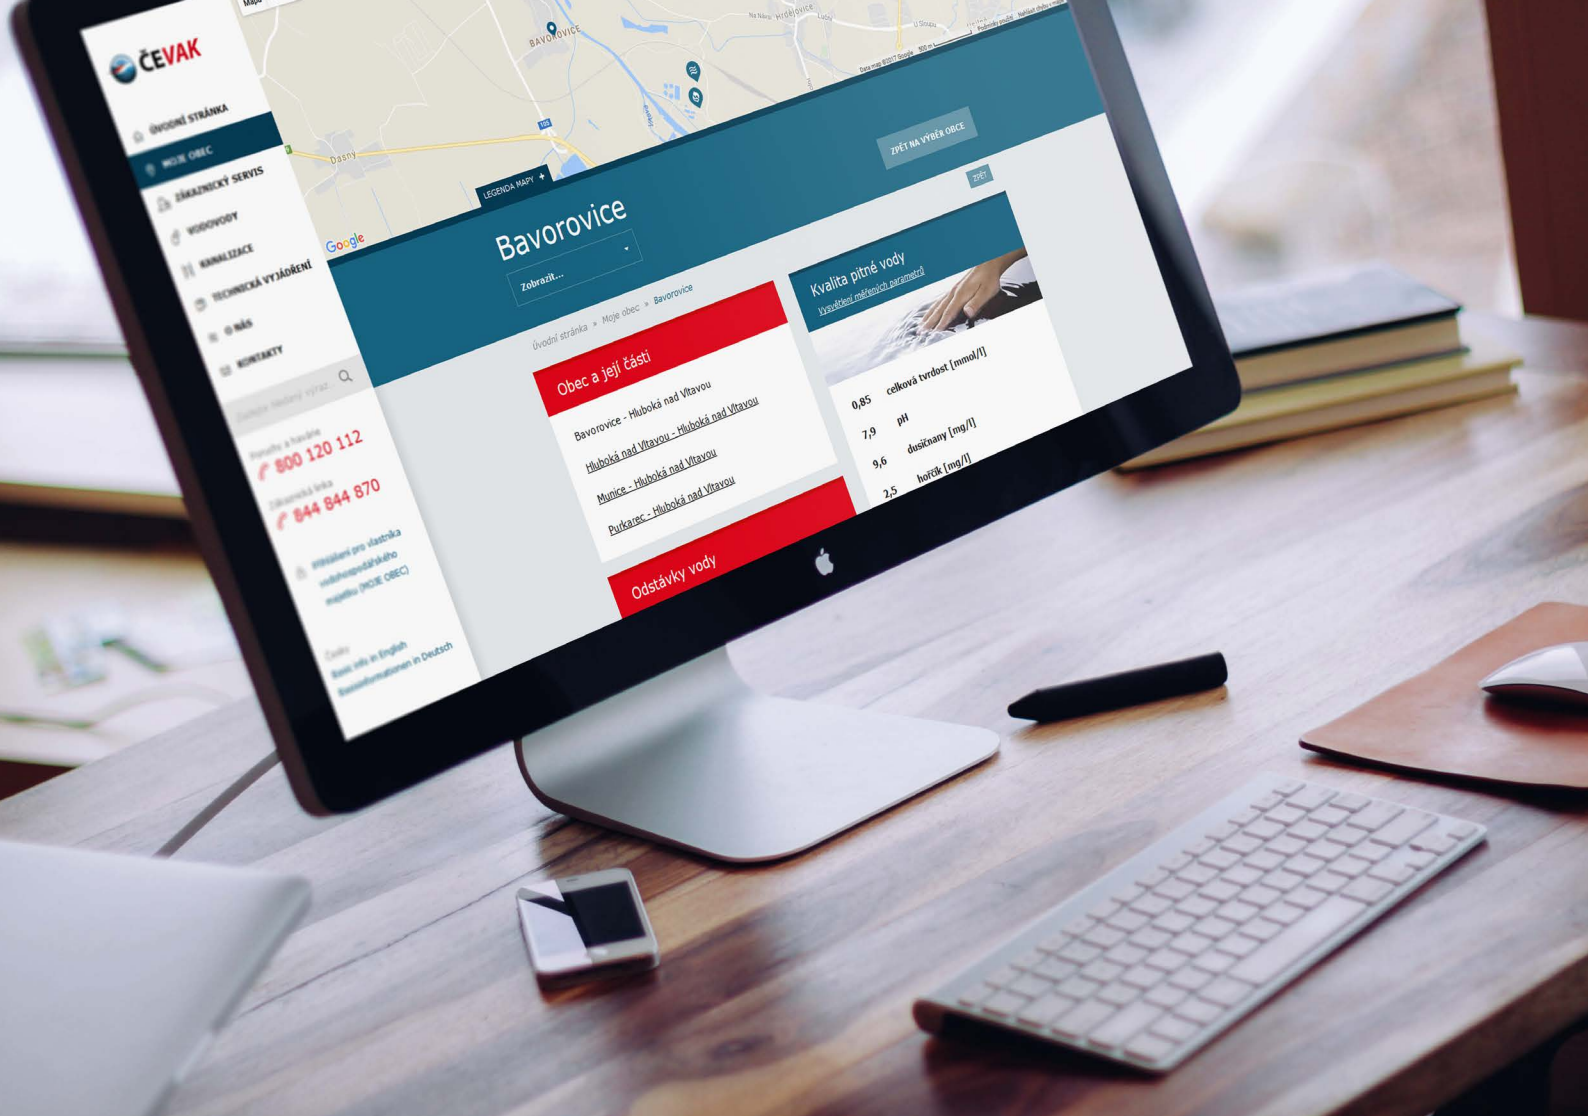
ČEVAK

ÚVODNÍ STRÁNKA
MOJE OBEC
ZÁKAZNICKÝ SERVIS
VODOVODY
KANALIZACE
TECHNICKÁ VYJÁDŘENÍ
O NÁS
KONTAKTY

Zadejte hledaný výraz...

Poruchy a havárie
800 120 112
Zákaznická linka
844 844 870

Přihlášení pro vlastníka vodohospodářského majetku (MOJE OBEC)

Česky
Basic info in English
Basisinformationen in Deutsch

Mapa
Bavorovice
Dasný
Hrdějovice
Google
LEGENDA MAPY +
ZPĚT NA VÝBĚR OBCE
ZPĚT

Bavorovice
Zobrazit...

Úvodní stránka » Moje obec » Bavorovice

Obec a její části
Bavorovice - Hluboká nad Vltavou
Hluboká nad Vltavou - Hluboká nad Vltavou
Munice - Hluboká nad Vltavou
Purkarec - Hluboká nad Vltavou

Odstávky vody

Kvalita pitné vody
Vysvětlení měřených parametrů

0,85 celková tvrdost [mmol/l]
7,9 pH
9,6 dusičnany [mg/l]
2,5 hořčík [mg/l]